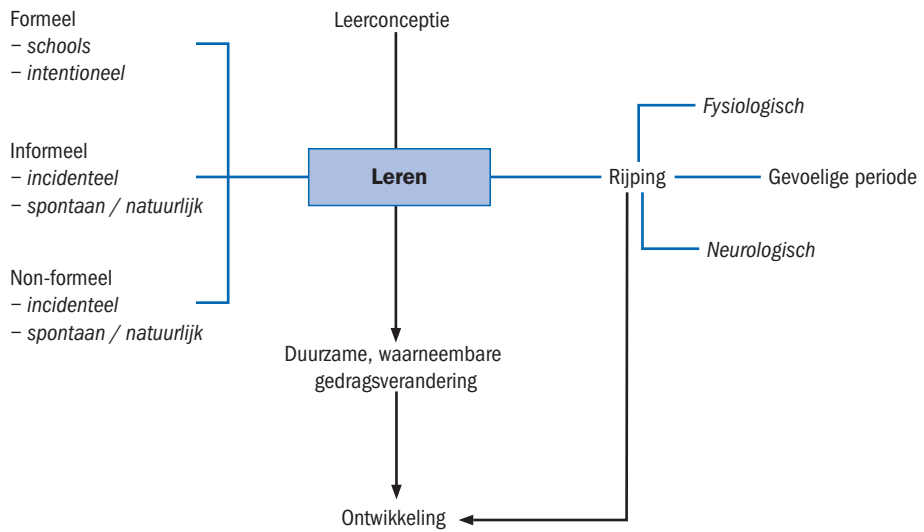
Formeel
– *schools*
– *intentioneel*

Informeel
– *incidenteel*
– *spontaan / natuurlijk*

Non-formeel
– *incidenteel*
– *spontaan / natuurlijk*

Leerconceptie

**Leren**

Duurzame, waarneembare gedragsverandering

Ontwikkeling

*Fysiologisch*

Rijping

Gevoelige periode

*Neurologisch*